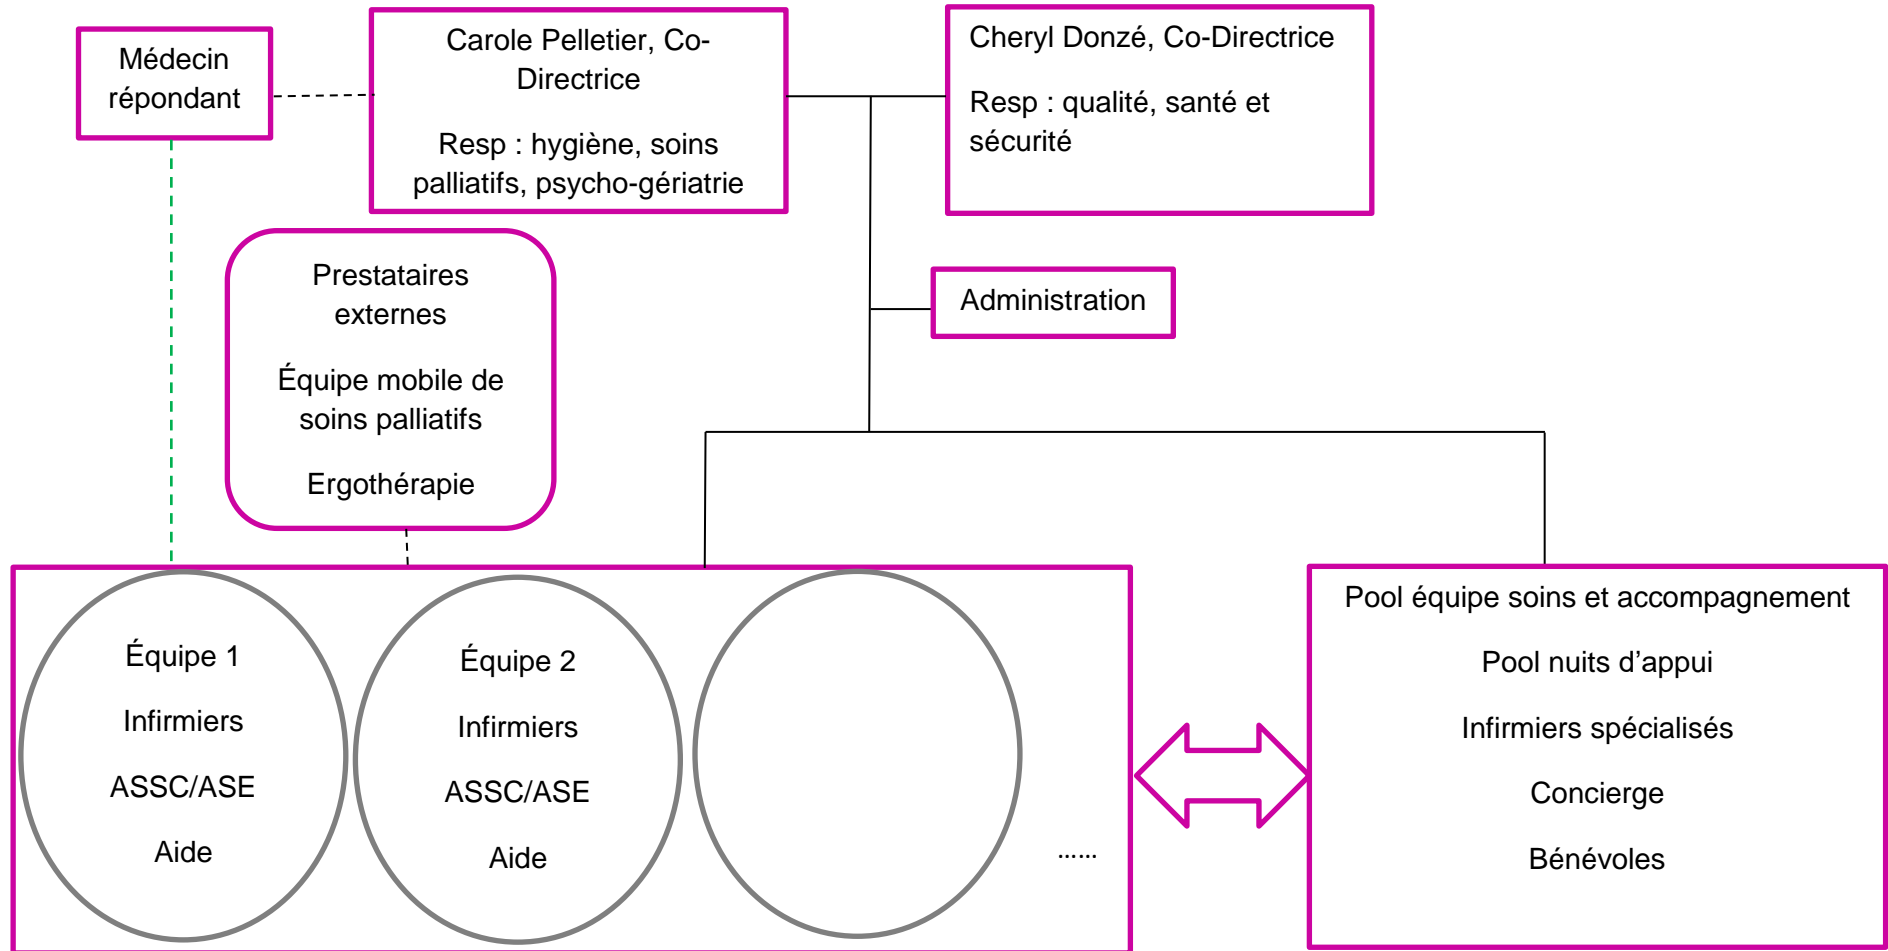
Médecin répondant

Carole Pelletier, Co-Directrice

Resp : hygiène, soins palliatifs, psycho-gériatrie

Cheryl Donzé, Co-Directrice

Resp : qualité, santé et sécurité

Prestataires externes

Équipe mobile de soins palliatifs

Ergothérapie

Administration

Équipe 1

Infirmiers

ASSC/ASE

Aide

Équipe 2

Infirmiers

ASSC/ASE

Aide

......

Pool équipe soins et accompagnement

Pool nuits d’appui

Infirmiers spécialisés

Concierge

Bénévoles